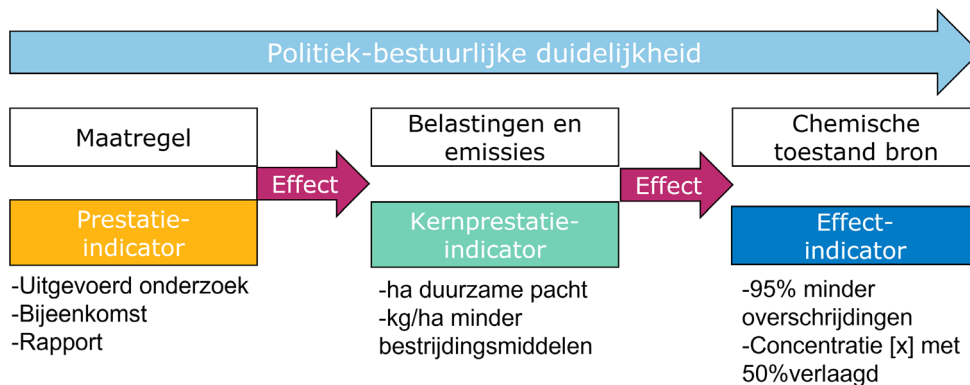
Politiek-bestuurlijke duidelijkheid

Maatregel

Effect

Belastingen en emissies

Effect

Chemische toestand bron

Prestatie-indicator

Kernprestatie-indicator

Effect-indicator

-Uitgevoerd onderzoek
-Bijeenkomst
-Rapport

-ha duurzame pacht
-kg/ha minder bestrijdingsmiddelen

-95% minder overschrijdingen
-Concentratie [x] met 50%verlaagd